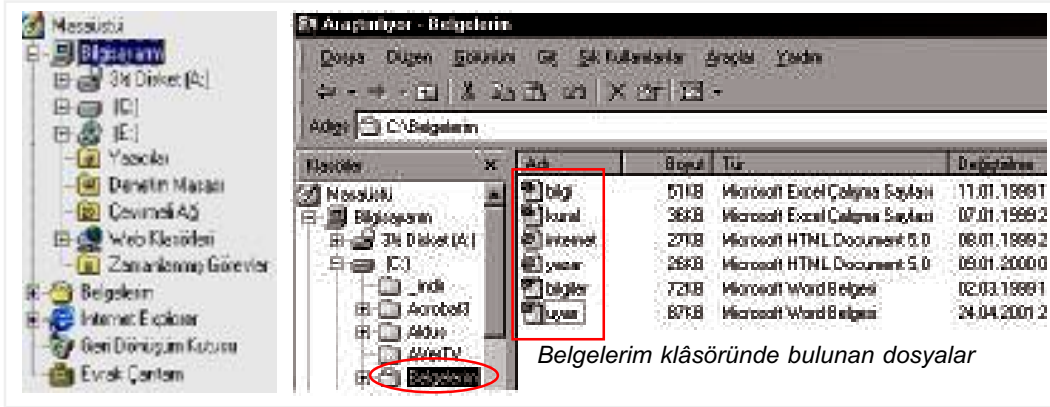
Masaüstü
Bilgisayarım
3½ Disket (A:)
(C:)
(E:)
Yazıcılar
Denetim Masası
Çevirmeli Ağ
Web Klasörleri
Zamanlanmış Görevler
Belgelerim
Internet Explorer
Geri Dönüşüm Kutusu
Evrak Çantam

Araştırılıyor - Belgelerim
Dosya Düzen Görünüm Git Sık Kullanılanlar Araçlar Yardım
Adres C:\Belgelerim
Klasörler ×
Masaüstü
Bilgisayarım
3½ Disket (A:)
(C:)
_indir
Acrobat3
Aldus
AlexTV
Belgelerim

| Adı | Boyut | Tür | Değiştirilme |
|---|---|---|---|
| bilgi | 51KB | Microsoft Excel Çalışma Sayfası | 11.01.1999 1 |
| kural | 36KB | Microsoft Excel Çalışma Sayfası | 07.01.1999 2 |
| internet | 27KB | Microsoft HTML Document 5.0 | 08.01.1999 2 |
| yazar | 26KB | Microsoft HTML Document 5.0 | 09.01.2000 0 |
| bilgiler | 72KB | Microsoft Word Belgesi | 02.03.1999 1 |
| uyar | 87KB | Microsoft Word Belgesi | 24.04.2001 2 |

Belgelerim klâsöründe bulunan dosyalar